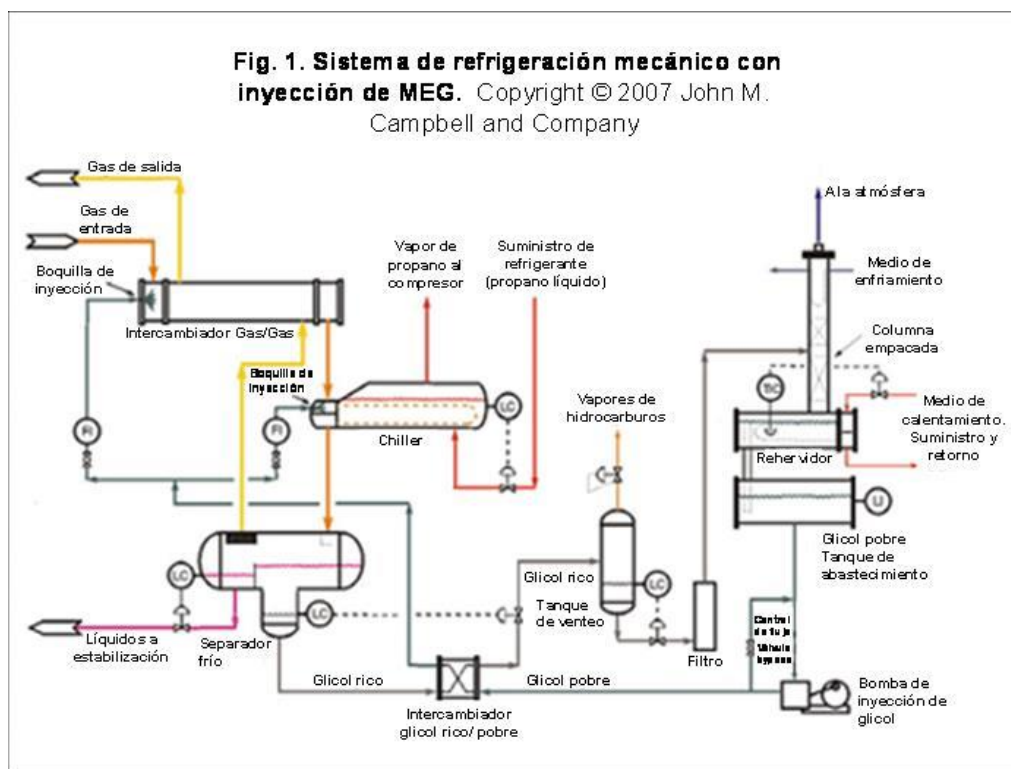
Fig. 1. Sistema de refrigeración mecánico con inyección de MEG. Copyright © 2007 John M. Campbell and Company

Gas de salida

Gas de entrada

Boquilla de inyección

Intercambiador Gas/Gas

Vapor de propano al compresor

Suministro de refrigerante (propano líquido)

Boquilla de inyección

LC

Chiller

FI

FI

A la atmósfera

Medio de enfriamiento

Columna empacada

TIC

Medio de calentamiento. Suministro y retorno

Rehervidor

LI

Glicol pobre Tanque de abastecimiento

Vapores de hidrocarburos

Glicol rico

LC

Tanque de venteo

LC

LC

Líquidos a estabilización

Separador frío

Filtro

Control de flujo

Válvula bypass

Glicol rico

Glicol pobre

Intercambiador glicol rico/ pobre

Bomba de inyección de glicol